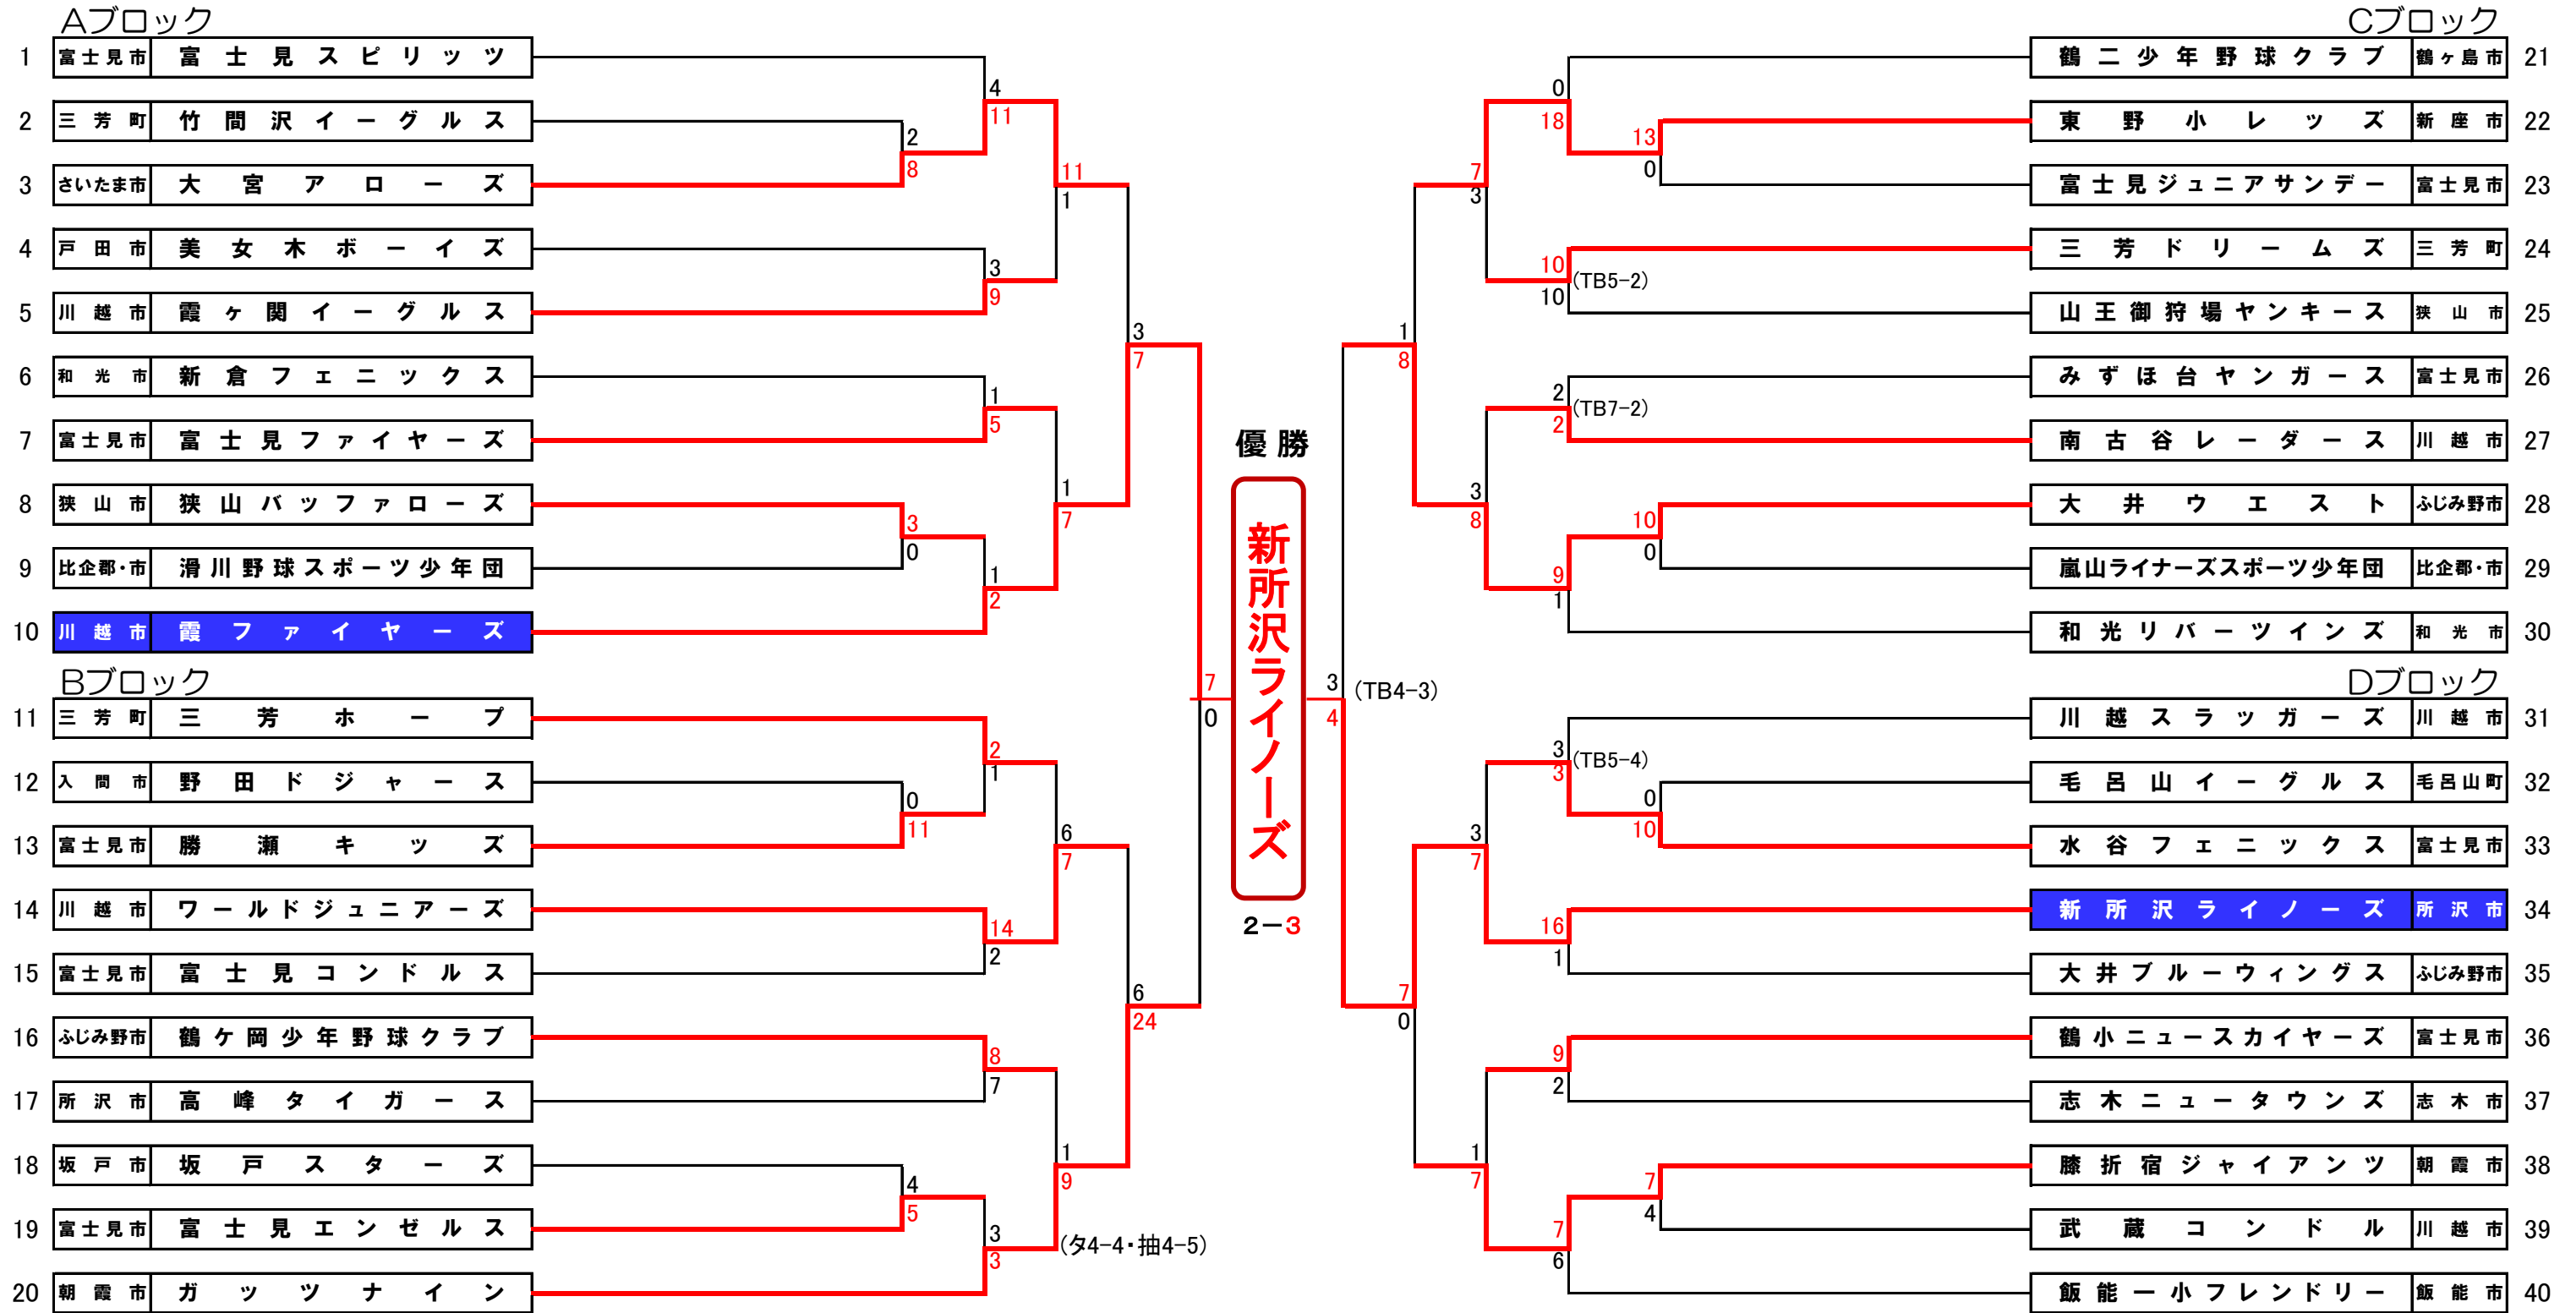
Aブロック

| | | |
|---|---|---|
| 1 | 富士見市 | 富士見スピリッツ |
| 2 | 三芳町 | 竹間沢イーグルス |
| 3 | さいたま市 | 大宮アローズ |
| 4 | 戸田市 | 美女木ボーイズ |
| 5 | 川越市 | 霞ヶ関イーグルス |
| 6 | 和光市 | 新倉フェニックス |
| 7 | 富士見市 | 富士見ファイヤーズ |
| 8 | 狭山市 | 狭山バッファローズ |
| 9 | 比企郡・市 | 滑川野球スポーツ少年団 |
| 10 | 川越市 | 霞ファイヤーズ |

Bブロック

| | | |
|---|---|---|
| 11 | 三芳町 | 三芳ホープ |
| 12 | 入間市 | 野田ドジャース |
| 13 | 富士見市 | 勝瀬キッズ |
| 14 | 川越市 | ワールドジュニアーズ |
| 15 | 富士見市 | 富士見コンドルス |
| 16 | ふじみ野市 | 鶴ケ岡少年野球クラブ |
| 17 | 所沢市 | 高峰タイガース |
| 18 | 坂戸市 | 坂戸スターズ |
| 19 | 富士見市 | 富士見エンゼルス |
| 20 | 朝霞市 | ガッツナイン |

Cブロック

| | | |
|---|---|---|
| 鶴二少年野球クラブ | 鶴ヶ島市 | 21 |
| 東野小レッツ | 新座市 | 22 |
| 富士見ジュニアサンデー | 富士見市 | 23 |
| 三芳ドリームズ | 三芳町 | 24 |
| 山王御狩場ヤンキース | 狭山市 | 25 |
| みずほ台ヤンガース | 富士見市 | 26 |
| 南古谷レーダース | 川越市 | 27 |
| 大井ウエスト | ふじみ野市 | 28 |
| 嵐山ライナーズスポーツ少年団 | 比企郡・市 | 29 |
| 和光リバーツインズ | 和光市 | 30 |

Dブロック

| | | |
|---|---|---|
| 川越スラッガーズ | 川越市 | 31 |
| 毛呂山イーグルス | 毛呂山町 | 32 |
| 水谷フェニックス | 富士見市 | 33 |
| 新所沢ライノーズ | 所沢市 | 34 |
| 大井ブルーウィングス | ふじみ野市 | 35 |
| 鶴小ニュースカイヤーズ | 富士見市 | 36 |
| 志木ニュータウンズ | 志木市 | 37 |
| 膝折宿ジャイアンツ | 朝霞市 | 38 |
| 武蔵コンドル | 川越市 | 39 |
| 飯能一小フレンドリー | 飯能市 | 40 |

4 11 2 8 11 1 3 9 3 7 1 5 1 7 3 0 1 2 7 0 2 1 0 11 6 7 14 2 6 24 8 7 1 9 4 5 3 3 (タ4-4・抽4-5)

優勝
新所沢ライノーズ
2-3

0 18 13 0 7 3 10 (TB5-2) 10 1 8 2 (TB7-2) 2 3 8 10 0 9 1 3 (TB4-3) 4 3 (TB5-4) 3 0 10 3 7 16 1 7 0 9 2 1 7 7 4 7 6